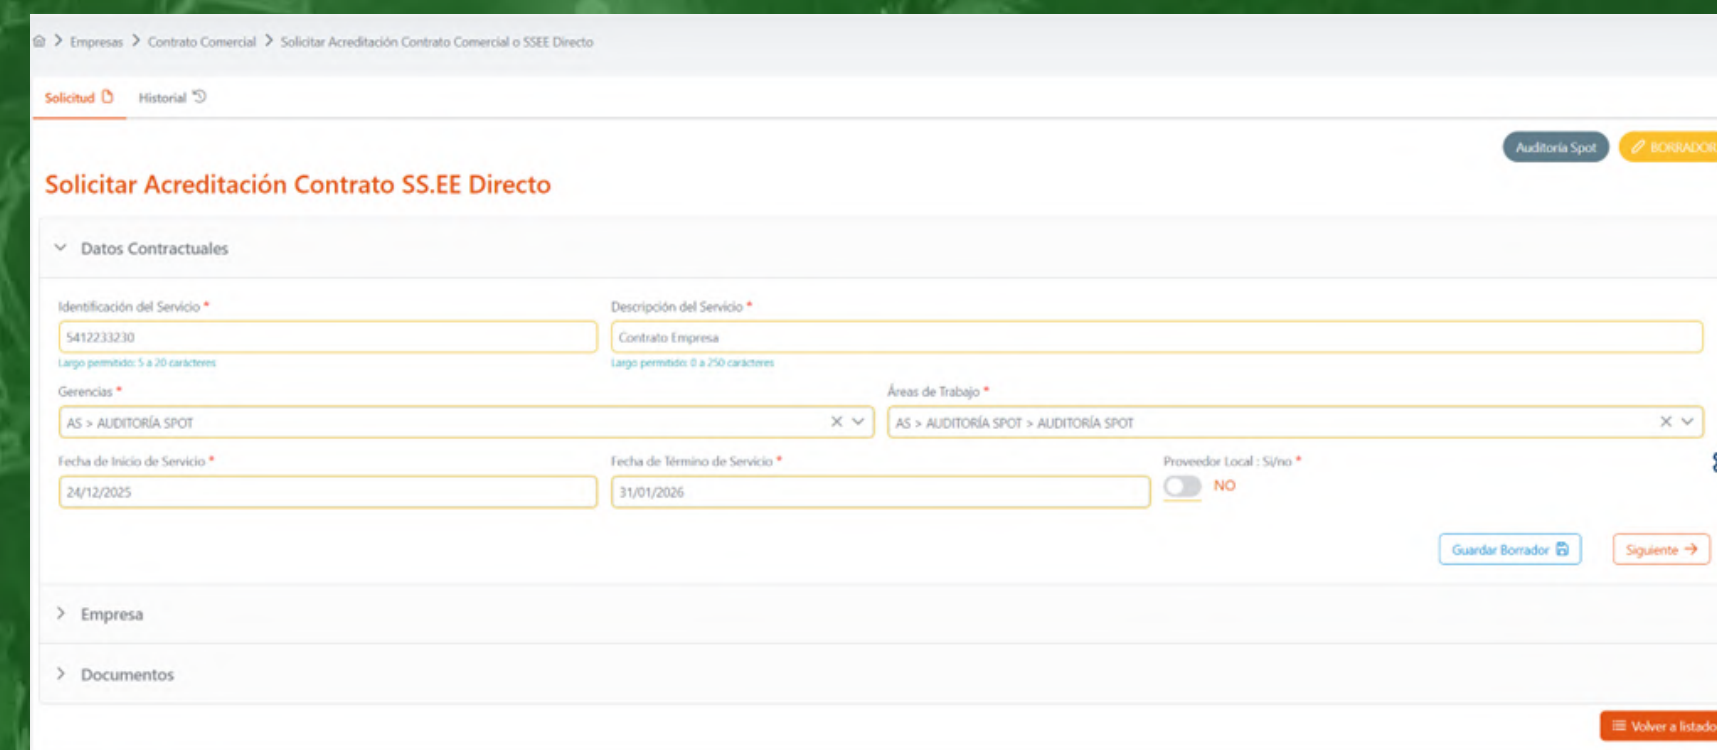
Empresas > Contrato Comercial > Solicitar Acreditación Contrato Comercial o SSEE Directo

Solicitud Historial

Auditoría Spot BORRADOR

Solicitar Acreditación Contrato SS.EE Directo

Datos Contractuales

Identificación del Servicio *
5412233230
Largo permitido: 5 a 20 caracteres

Descripción del Servicio *
Contrato Empresa
Largo permitido: 0 a 250 caracteres

Gerencias *
AS > AUDITORÍA SPOT

Áreas de Trabajo *
AS > AUDITORÍA SPOT > AUDITORÍA SPOT

Fecha de Inicio de Servicio *
24/12/2025

Fecha de Término de Servicio *
31/01/2026

Proveedor Local : Si/no *
NO

Guardar Borrador Siguiente

Empresa

Documentos

Volver a listado